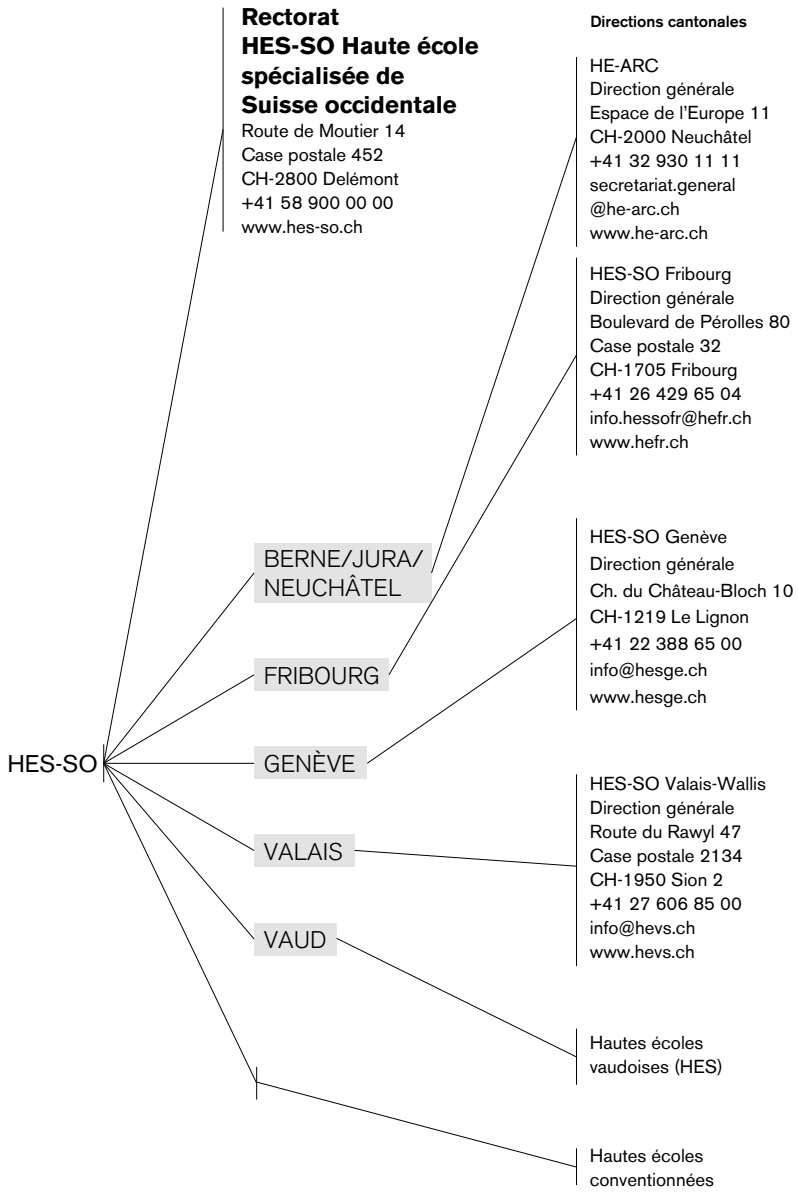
**Rectorat**
**HES-SO Haute école spécialisée de Suisse occidentale**
Route de Moutier 14
Case postale 452
CH-2800 Delémont
+41 58 900 00 00
www.hes-so.ch

Directions cantonales

HE-ARC
Direction générale
Espace de l'Europe 11
CH-2000 Neuchâtel
+41 32 930 11 11
secretariat.general
@he-arc.ch
www.he-arc.ch

HES-SO Fribourg
Direction générale
Boulevard de Pérolles 80
Case postale 32
CH-1705 Fribourg
+41 26 429 65 04
info.hessofr@hefr.ch
www.hefr.ch

BERNE/JURA/
NEUCHÂTEL

FRIBOURG

HES-SO Genève
Direction générale
Ch. du Château-Bloch 10
CH-1219 Le Lignon
+41 22 388 65 00
info@hesge.ch
www.hesge.ch

HES-SO

GENÈVE

HES-SO Valais-Wallis
Direction générale
Route du Rawyl 47
Case postale 2134
CH-1950 Sion 2
+41 27 606 85 00
info@hevs.ch
www.hevs.ch

VALAIS

VAUD

Hautes écoles vaudoises (HES)

Hautes écoles conventionnées